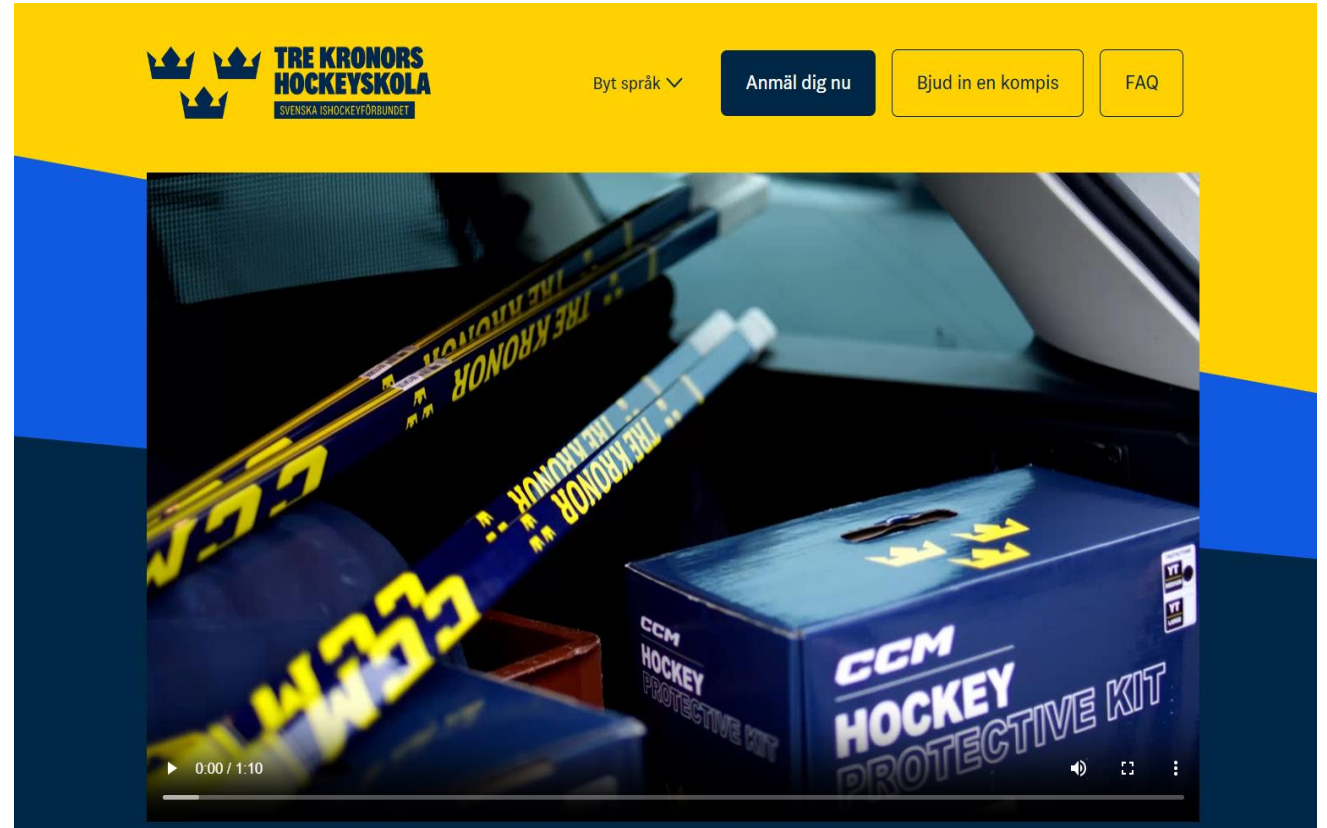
TRE KRONORS HOCKEYSKOLA
SVENSKA ISHOCKEYFÖRBUNDET

Byt språk

Anmäl dig nu

Bjud in en kompis

FAQ

TRE KRONOR
TRE KRONOR
TRE KRONOR
TRE KRONOR
CCM
CCM
CCM
CCM HOCKEY PROTECTIVE KIT
CCM HOCKEY PROTECTIVE KIT
YT
YT

0:00 / 1:10